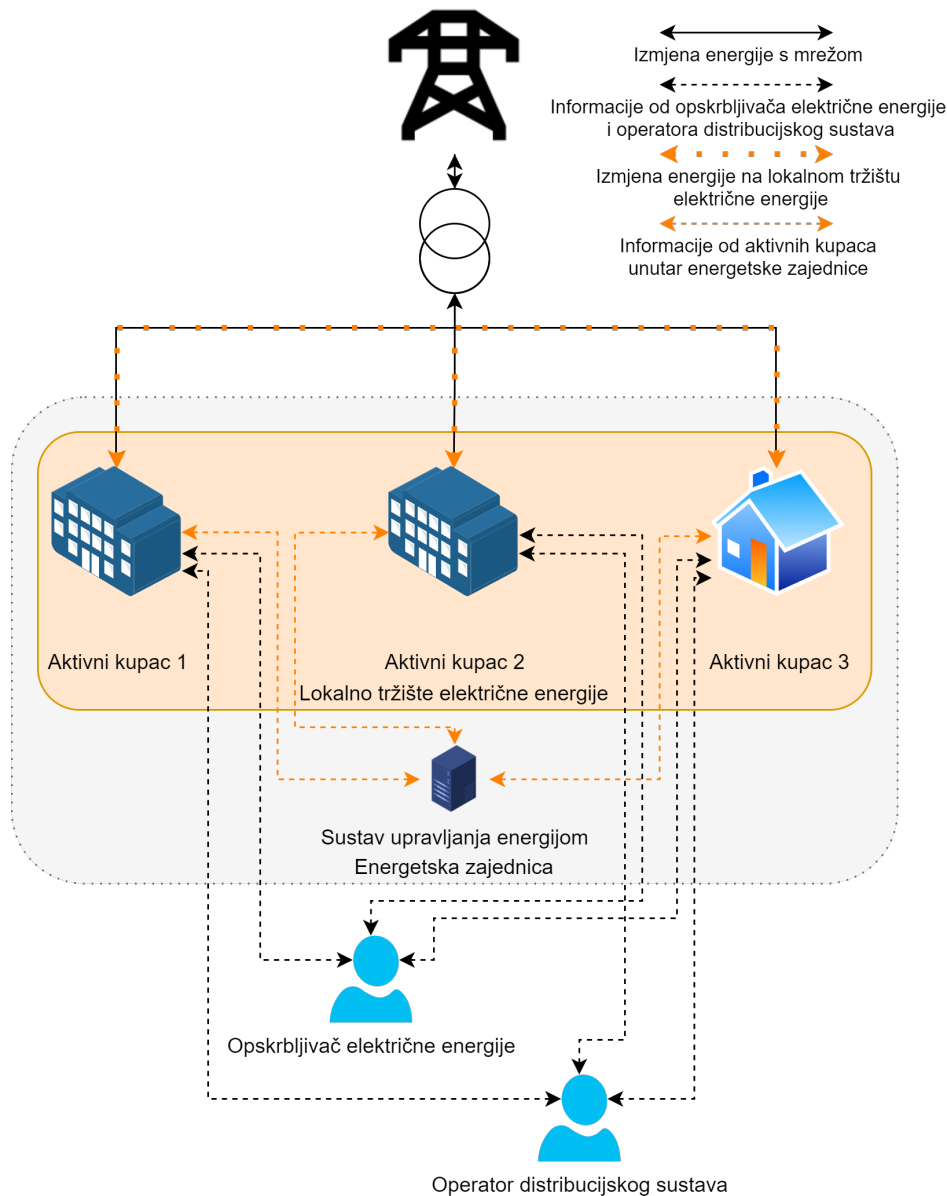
Izmjena energije s mrežom

Informacije od opskrbljivača električne energije i operatora distribucijskog sustava

Izmjena energije na lokalnom tržištu električne energije

Informacije od aktivnih kupaca unutar energetske zajednice

Aktivni kupac 1

Aktivni kupac 2

Aktivni kupac 3

Lokalno tržište električne energije

Sustav upravljanja energijom

Energetska zajednica

Opskrbljivač električne energije

Operator distribucijskog sustava